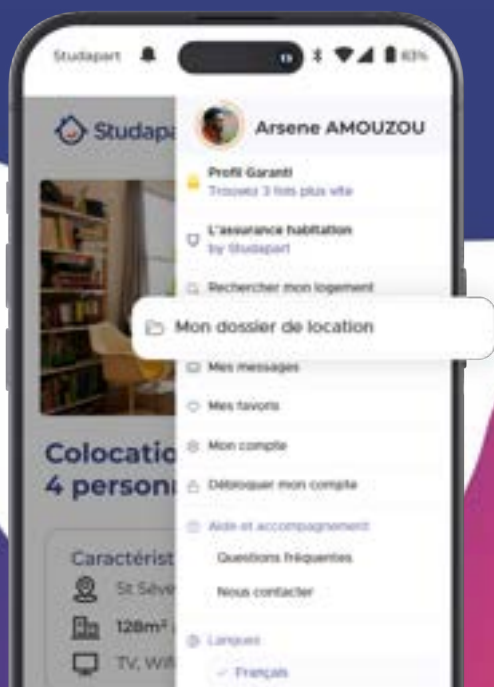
Studapart

63%

Studapa

Arsene AMOUZOU

Profil Garanti
Trouvez 3 fois plus vite

L'assurance habitation
by Studapart

Rechercher mon logement

Mon dossier de location

Mes messages

Mes favoris

Mon compte

Débloquer mon compte

Aide et accompagnement

Questions fréquentes

Nous contacter

Langues

Français

Colocatio
4 person

Caractérist

St Sève

128m²

TV, Wif